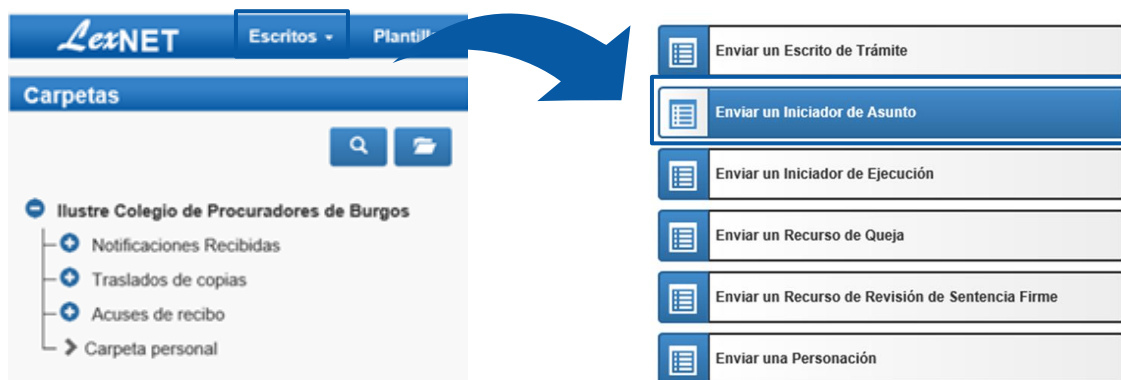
LexNET Escritos Plantill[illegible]

Carpetas

Ilustre Colegio de Procuradores de Burgos
Notificaciones Recibidas
Traslados de copias
Acuses de recibo
Carpeta personal

Enviar un Escrito de Trámite
Enviar un Iniciador de Asunto
Enviar un Iniciador de Ejecución
Enviar un Recurso de Queja
Enviar un Recurso de Revisión de Sentencia Firme
Enviar una Personación